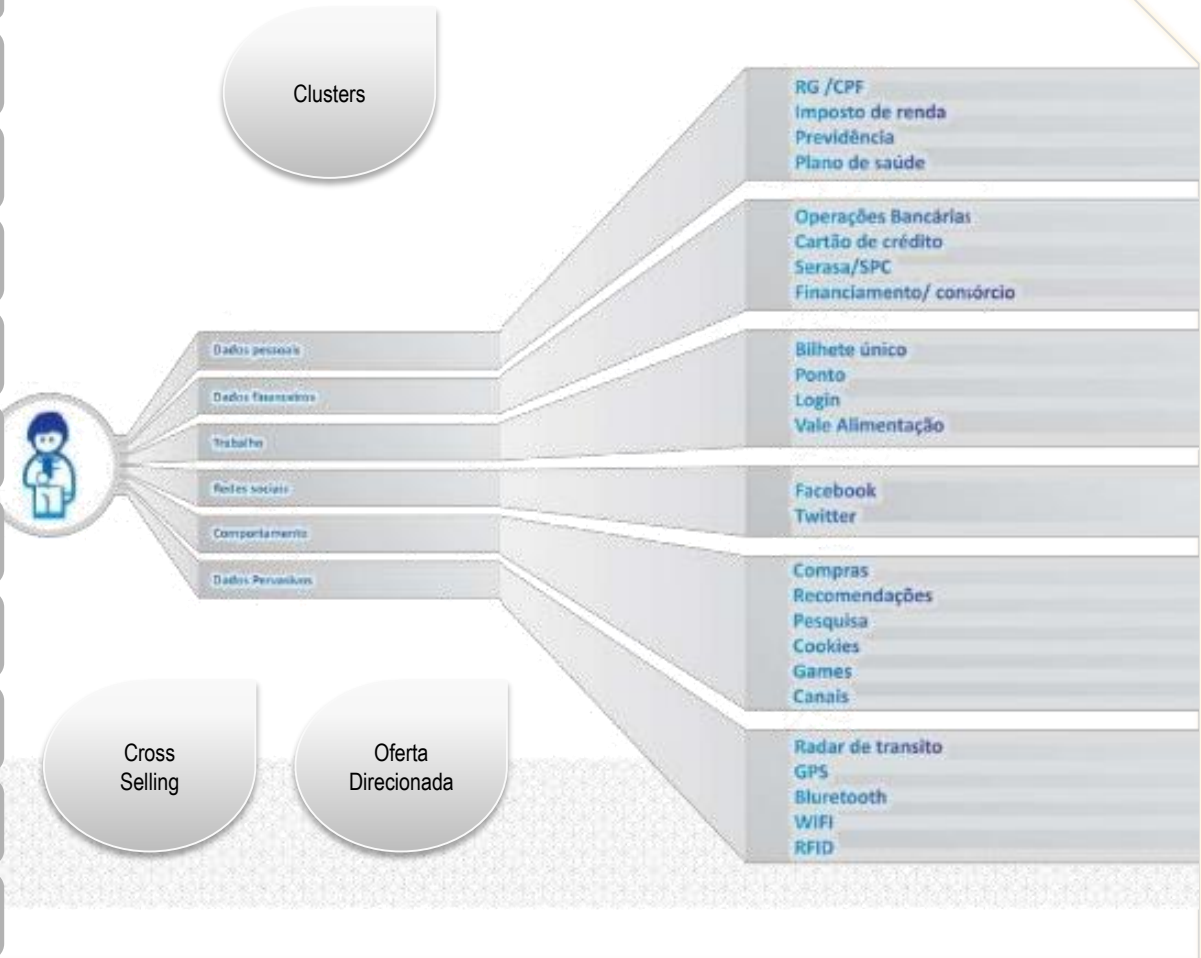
Clusters

Dados pessoais
Dados financeiros
Trabalho
Redes sociais
Comportamento
Dados Pervasivos

RG /CPF
Imposto de renda
Previdência
Plano de saúde

Operações Bancárias
Cartão de crédito
Serasa/SPC
Financiamento/ consórcio

Bilhete único
Ponto
Login
Vale Alimentação

Facebook
Twitter

Compras
Recomendações
Pesquisa
Cookies
Games
Canais

Radar de transito
GPS
Bluretooth
WIFI
RFID

Cross Selling

Oferta Direcionada